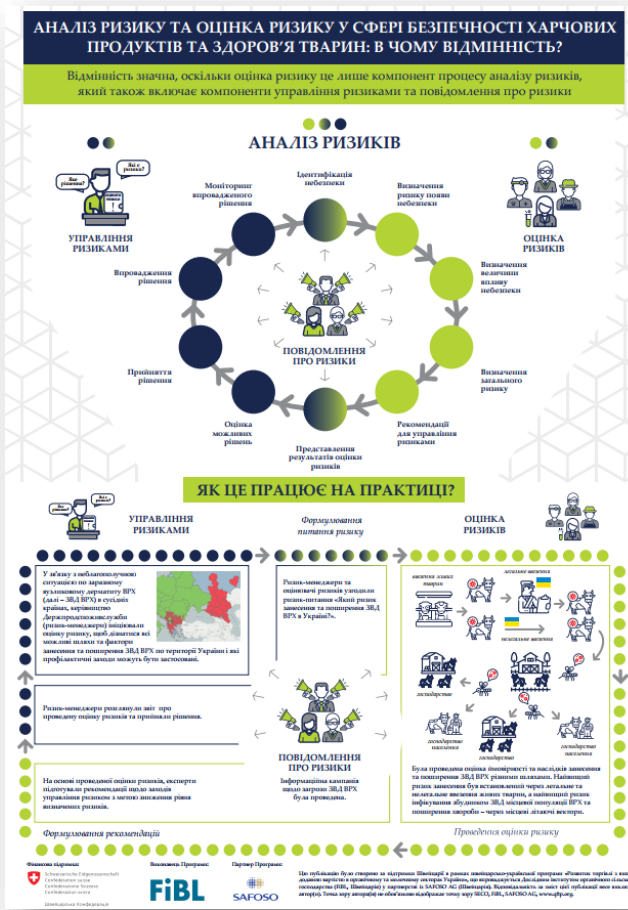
АНАЛІЗ РИЗИКУ ТА ОЦІНКА РИЗИКУ У СФЕРІ БЕЗПЕЧНОСТІ ХАРЧОВИХ ПРОДУКТІВ ТА ЗДОРОВ'Я ТВАРИН: В ЧОМУ ВІДМІННІСТЬ?

Відмінність значна, оскільки оцінка ризику це лише компонент процесу аналізу ризиків, який також включає компоненти управління ризиками та повідомлення про ризики

АНАЛІЗ РИЗИКІВ

Які є ризики?
Які є ризики?

УПРАВЛІННЯ РИЗИКАМИ

ОЦІНКА РИЗИКІВ

Моніторинг впровадженого рішення

Ідентифікація небезпеки

Визначення ризику появи небезпеки

Визначення величини впливу небезпеки

Впровадження рішення

ПОВІДОМЛЕННЯ ПРО РИЗИКИ

Прийняття рішення

Визначення загального ризику

Оцінка можливих рішень

Рекомендації для управління ризиками

Представлення результатів оцінки ризиків

ЯК ЦЕ ПРАЦЮЄ НА ПРАКТИЦІ?

Які є ризики?
Які є ризики?

УПРАВЛІННЯ РИЗИКАМИ

Формулювання питання ризику

ОЦІНКА РИЗИКІВ

У зв'язку з неблагополучною ситуацією по заразному вузликовому дерматиту ВРХ (далі – ЗВД ВРХ) в сусідніх країнах, керівництво Держпродспоживслужби (ризик-менеджери) ініціювали оцінку ризику, щоб дізнатися всі можливі шляхи та фактори занесення та поширення ЗВД ВРХ по території України і які профілактичні заходи можуть бути застосовані.

Ризик-менеджери та оцінювачі ризиків уходили ризик-питання «Який ризик занесення та поширення ЗВД ВРХ в Україні?».

Ризик-менеджери розглянули звіт про проведену оцінку ризиків та прийняли рішення.

ПОВІДОМЛЕННЯ ПРО РИЗИКИ

Інформаційна кампанія щодо загрози ЗВД ВРХ була проведена.

На основі проведеної оцінки ризиків, експерти підготували рекомендації щодо заходів управління ризиком з метою зниження рівня визначених ризиків.

ввезення живих тварин
легальне ввезення
нелегальне ввезення
господарство
господарство
господарство населення
господарство населення

Була проведена оцінка ймовірності та наслідків занесення та поширення ЗВД ВРХ різними шляхами. Найвищий ризик занесення був встановлений через легальне та нелегальне ввезення живих тварин, а найвищий ризик інфікування збудником ЗВД місцевої популяції ВРХ та поширення хвороби – через місцевих літаючих векторів.

Формулювання рекомендацій

Проведення оцінки ризику

Фінансова підтримка:
Schweizerische Eidgenossenschaft
Confédération suisse
Confederazione Svizzera
Confederaziun svizra
Швейцарська Конфедерація

Виконавець Програми:
FiBL

Партнер Програми:
SAFOSO

Ця публікація була створена за підтримки Швейцарії в рамках швейцарсько-української програми «Розвиток торгівлі з вищою доданою вартістю в органічному та молочному секторі України», що впроваджується Дослідним інститутом органічного сільського господарства (FiBL, Швейцарія) у партнерстві з SAFOSO AG (Швейцарія). Відповідальність за зміст цієї публікації несе виключно автор(и). Точка зору автора(ів) не обов'язково відображає точку зору SECO, FiBL, SAFOSO AG, www.qftp.org.